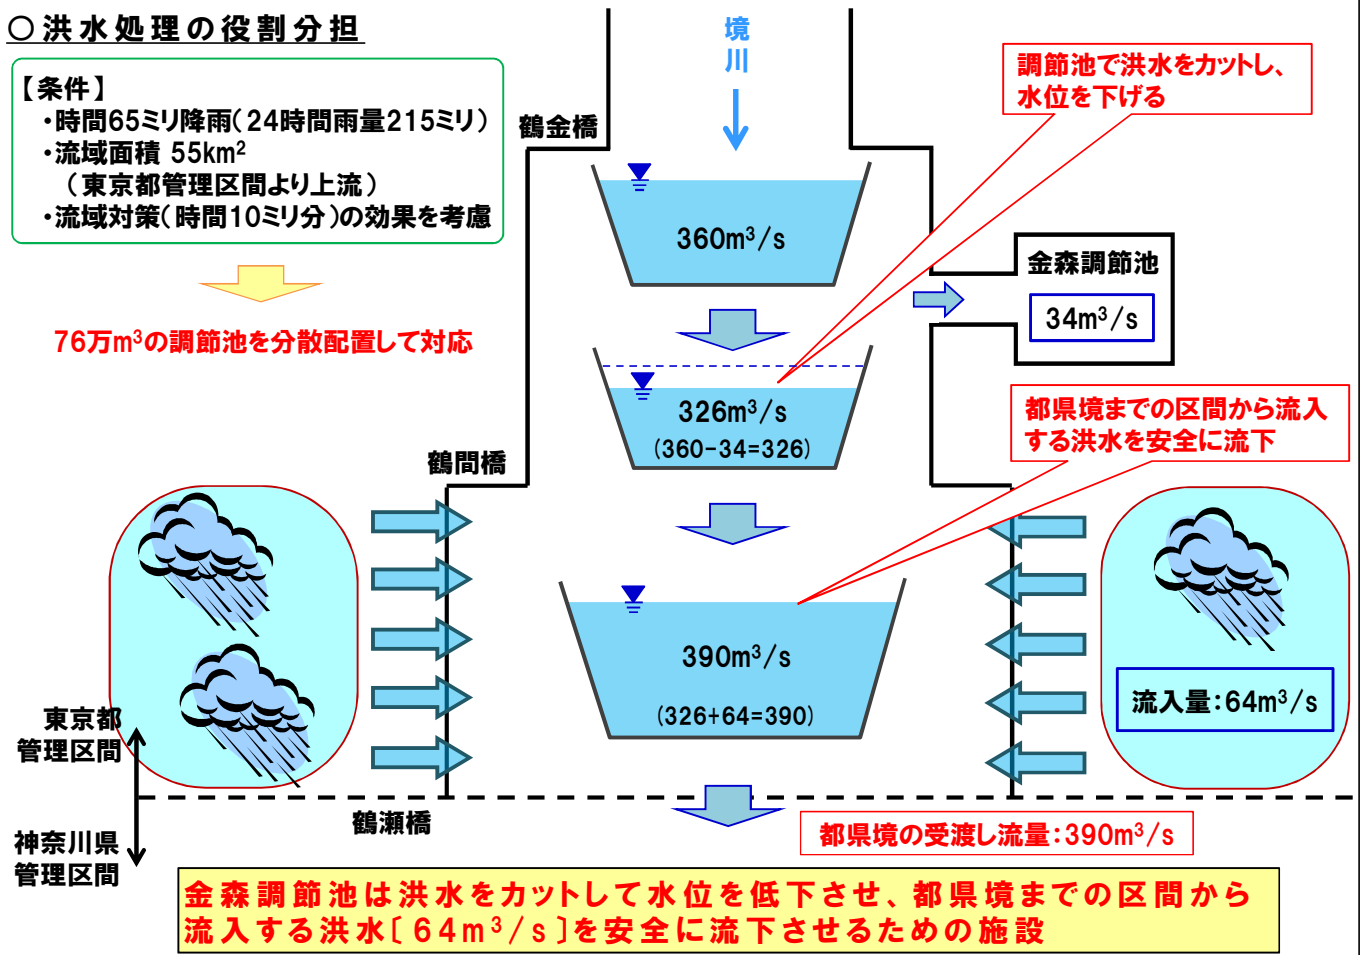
○洪水処理の役割分担

【条件】
・時間65ミリ降雨(24時間雨量215ミリ)
・流域面積 55km$^2$
(東京都管理区間より上流)
・流域対策(時間10ミリ分)の効果を考慮

76万m$^3$の調節池を分散配置して対応

境川

鶴金橋

調節池で洪水をカットし、水位を下げる

360m$^3$/s

金森調節池

34m$^3$/s

326m$^3$/s
(360−34=326)

都県境までの区間から流入する洪水を安全に流下

鶴間橋

390m$^3$/s
(326+64=390)

流入量:64m$^3$/s

東京都
管理区間

神奈川県
管理区間

鶴瀬橋

都県境の受渡し流量:390m$^3$/s

金森調節池は洪水をカットして水位を低下させ、都県境までの区間から流入する洪水〔64m$^3$/s〕を安全に流下させるための施設